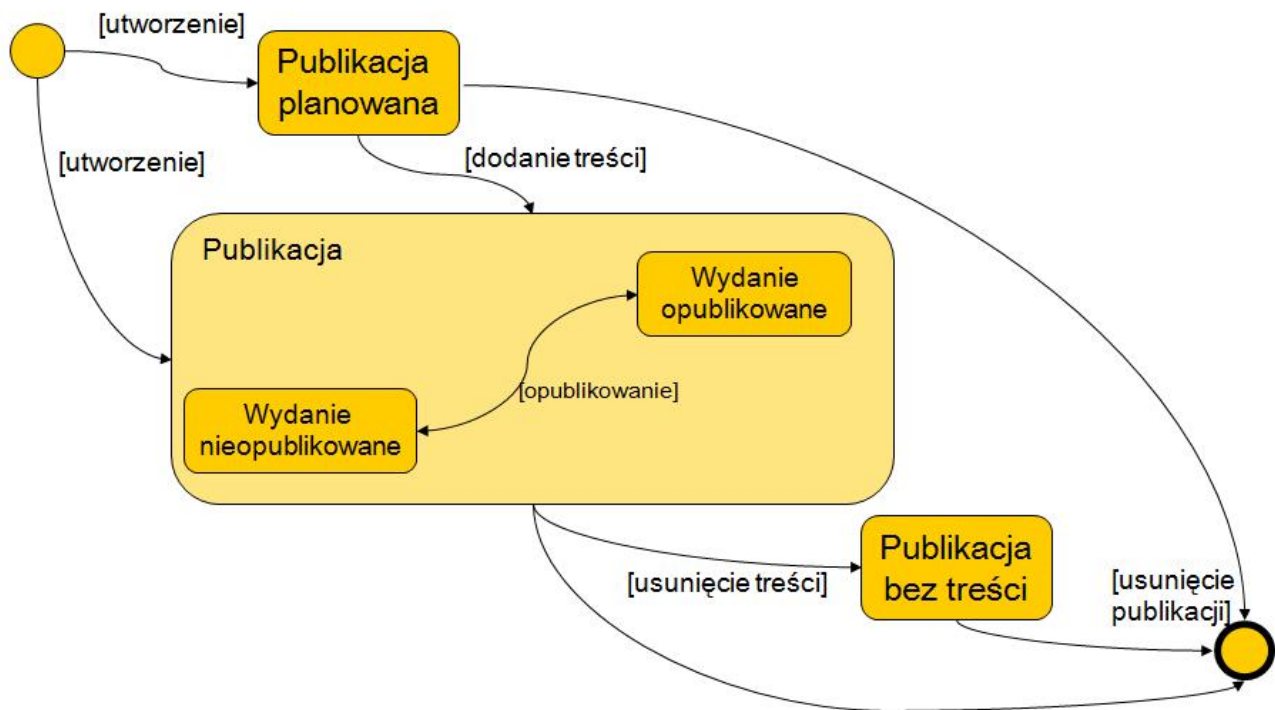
[utworzenie]

Publikacja planowana

[utworzenie]

[dodanie treści]

Publikacja

Wydanie opublikowane

[opublikowanie]

Wydanie nieopublikowane

Publikacja bez treści

[usunięcie treści]

[usunięcie publikacji]